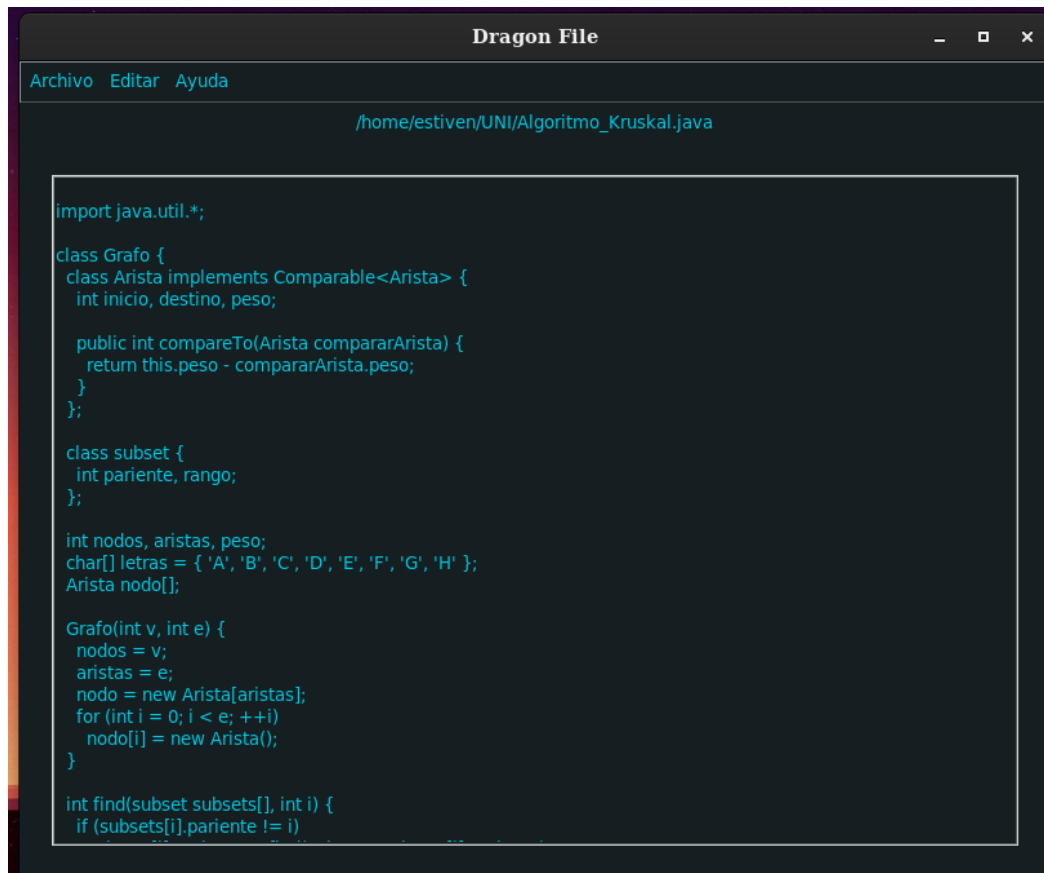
Dragon File

Archivo Editar Ayuda

/home/estiven/UNI/Algoritmo_Kruskal.java

import java.util.*;

class Grafo {
  class Arista implements Comparable<Arista> {
    int inicio, destino, peso;

    public int compareTo(Arista compararArista) {
      return this.peso - compararArista.peso;
    }
  };

  class subset {
    int pariente, rango;
  };

  int nodos, aristas, peso;
  char[] letras = { 'A', 'B', 'C', 'D', 'E', 'F', 'G', 'H' };
  Arista nodo[];

  Grafo(int v, int e) {
    nodos = v;
    aristas = e;
    nodo = new Arista[aristas];
    for (int i = 0; i < e; ++i)
      nodo[i] = new Arista();
  }

  int find(subset subsets[], int i) {
    if (subsets[i].pariente != i)
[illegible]